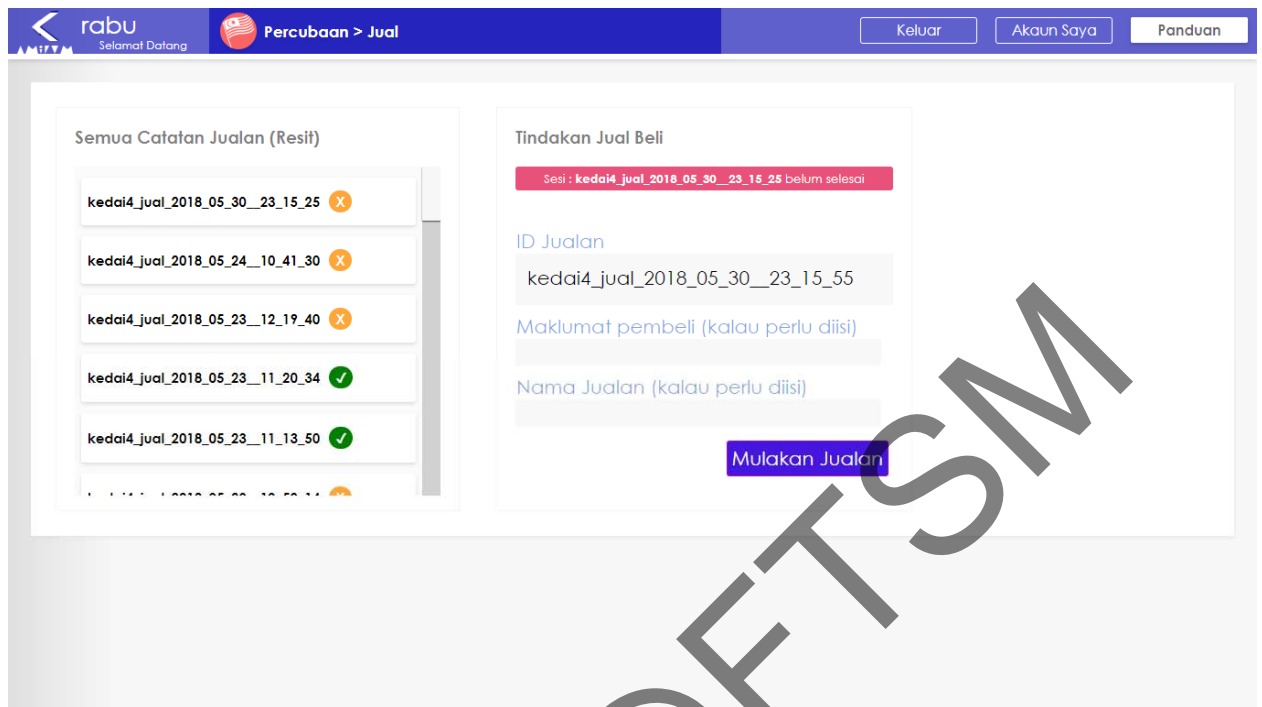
rabu
Selamat Datang

Percubaan > Jual

Keluar Akaun Saya Panduan

Semua Catatan Jualan (Resit)

kedai4_jual_2018_05_30__23_15_25 X
kedai4_jual_2018_05_24__10_41_30 X
kedai4_jual_2018_05_23__12_19_40 X
kedai4_jual_2018_05_23__11_20_34 ✓
kedai4_jual_2018_05_23__11_13_50 ✓
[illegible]

Tindakan Jual Beli

Sesi : kedai4_jual_2018_05_30__23_15_25 belum selesai

ID Jualan
kedai4_jual_2018_05_30__23_15_55
Maklumat pembeli (kalau perlu diisi)
Nama Jualan (kalau perlu diisi)

Mulakan Jualan

FTSM